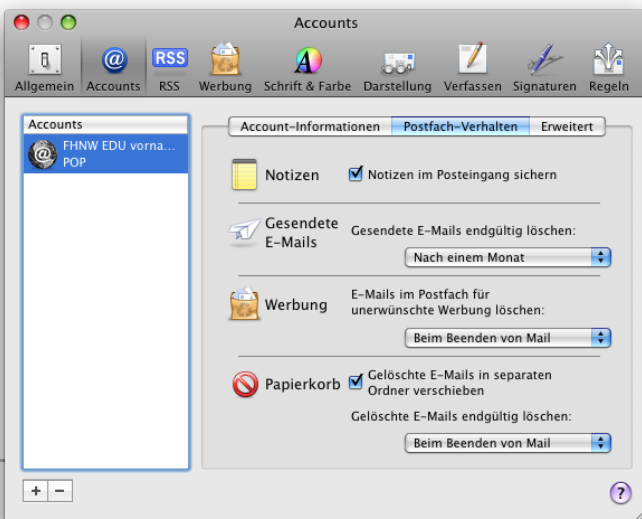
Accounts

Allgemein Accounts RSS Werbung Schrift & Farbe Darstellung Verfassen Signaturen Regeln

Accounts

FHNW EDU vorna...
POP

Account-Informationen Postfach-Verhalten Erweitert

Notizen
Notizen im Posteingang sichern

Gesendete E-Mails
Gesendete E-Mails endgültig löschen:
Nach einem Monat

Werbung
E-Mails im Postfach für unerwünschte Werbung löschen:
Beim Beenden von Mail

Papierkorb
Gelöschte E-Mails in separaten Ordner verschieben
Gelöschte E-Mails endgültig löschen:
Beim Beenden von Mail

+ −

?